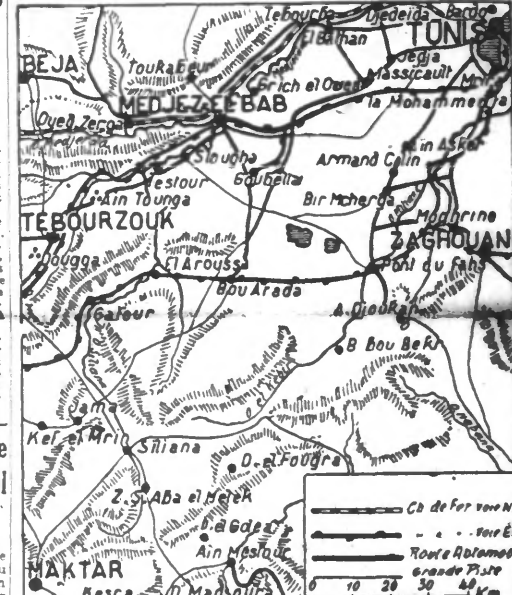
Tebourba
Djedeida
Bardo
TUNIS
El Bathan
BEJA
Toukabeur
Oedja
Crich el Oued
Massicault
MEDJEZ-EL-BAB
Moh
la Mohammedia
Oued Zerga
Slougha
Ain Asker
Armand Colin
Testour
Goubellat
Bir Mcherga
Ain Tounga
TEBOURZOUK
Mograne
ZAGHOUAN
Dougga
El Arouss
Pont du Fahs
Bou Arada
Gafour
A. Djoukar
B. Bou Bekr
Gama
Kef el Mrir
Siliana
D. el Fougra
Z.S. ABa el Melek
D. el Gdeid
Ain Mesteur
MAKTAR
D. Madjoura
Ch de Fer voie N
Voie E
Route Automob
Grande Piste
0
10
20
30
40
Km